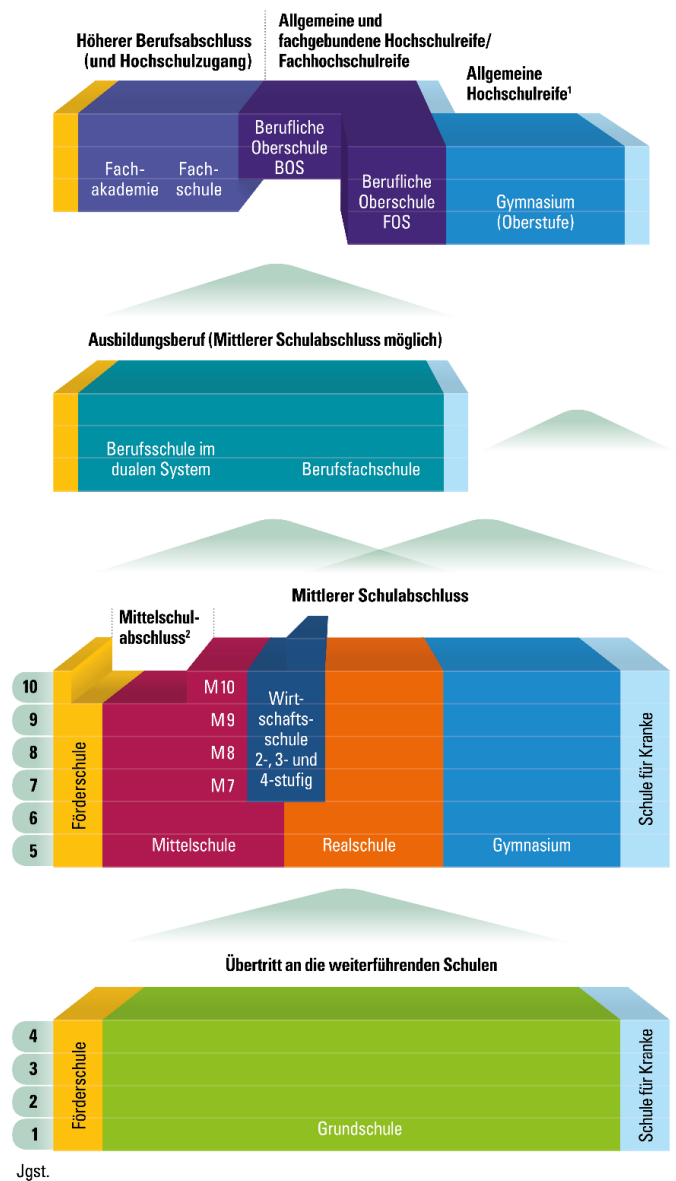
Höherer Berufsabschluss (und Hochschulzugang)

Allgemeine und fachgebundene Hochschulreife/ Fachhochschulreife

Allgemeine Hochschulreife$^1$

Fachakademie

Fachschule

Berufliche Oberschule BOS

Berufliche Oberschule FOS

Gymnasium (Oberstufe)

Ausbildungsberuf (Mittlerer Schulabschluss möglich)

Berufsschule im dualen System

Berufsfachschule

Mittelschulabschluss$^2$

Mittlerer Schulabschluss

10
9
8
7
6
5

Förderschule

M10
M9
M8
M7

Mittelschule

Wirtschaftsschule 2-, 3- und 4-stufig

Realschule

Gymnasium

Schule für Kranke

Übertritt an die weiterführenden Schulen

4
3
2
1

Förderschule

Grundschule

Schule für Kranke

Jgst.